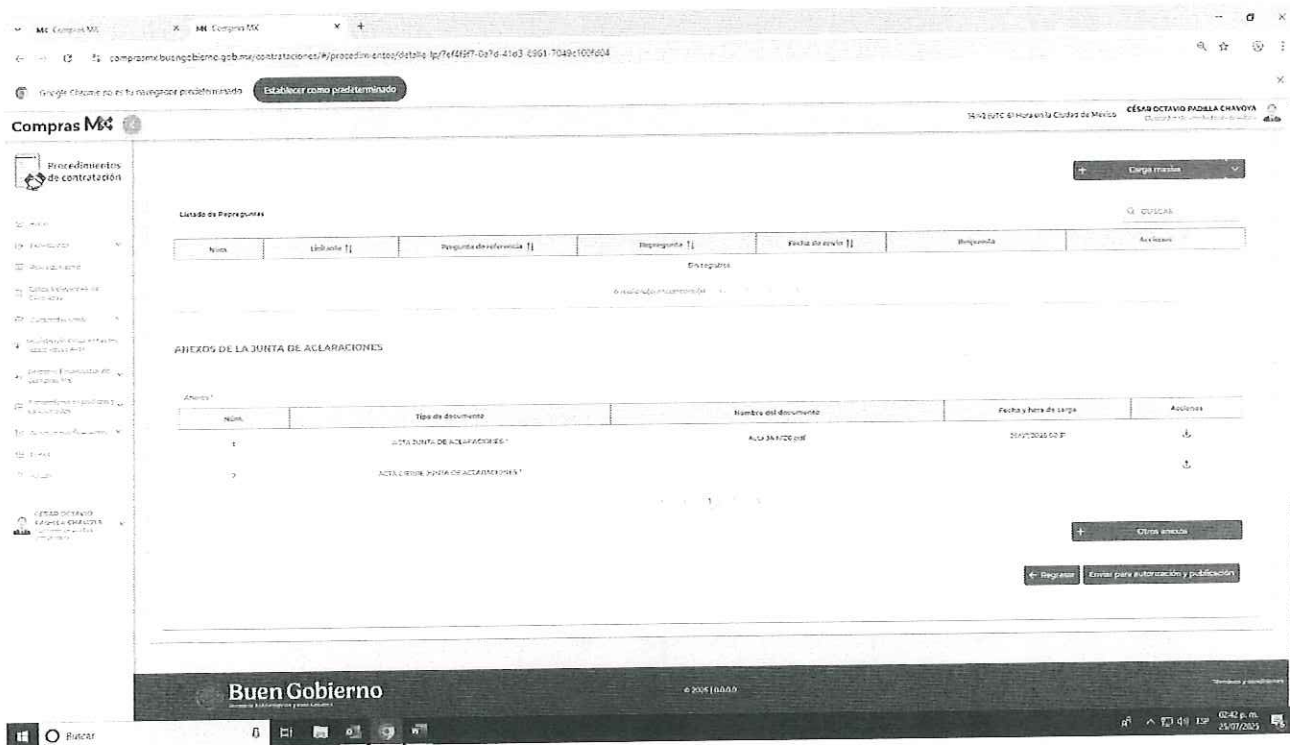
Mx Compras MX × Mx Compras MX × +

comprasmx.buengobierno.gob.mx/contrataciones/#/procedimientos/detalle-lp/7ef4f8f7-0a7d-41d3-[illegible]

Google Chrome no es tu navegador predeterminado Establecer como predeterminado

Compras MX

14:42 (UTC-6) Hora en la Ciudad de México CÉSAR OCTAVIO PADILLA CHAVOYA

Procedimientos de contratación

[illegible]

Carga masiva

Listado de Repreguntas

BUSCAR

| Núm. | Licitante | Pregunta de referencia | Repregunta | Fecha de envío | Respuesta | Acciones |
|---|---|---|---|---|---|---|
| Sin registros | | | | | | |

ANEXOS DE LA JUNTA DE ACLARACIONES

Anexo *

| Núm. | Tipo de documento | Nombre del documento | Fecha y hora de carga | Acciones |
|---|---|---|---|---|
| 1 | ACTA JUNTA DE ACLARACIONES * | Acta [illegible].pdf | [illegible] | |
| 2 | ACTA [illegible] JUNTA DE ACLARACIONES * | | | |

1

Otros anexos

← Regresar Enviar para autorización y publicación

Buen Gobierno

© 2025 | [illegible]

Buscar

02:42 p. m. 25/07/2025